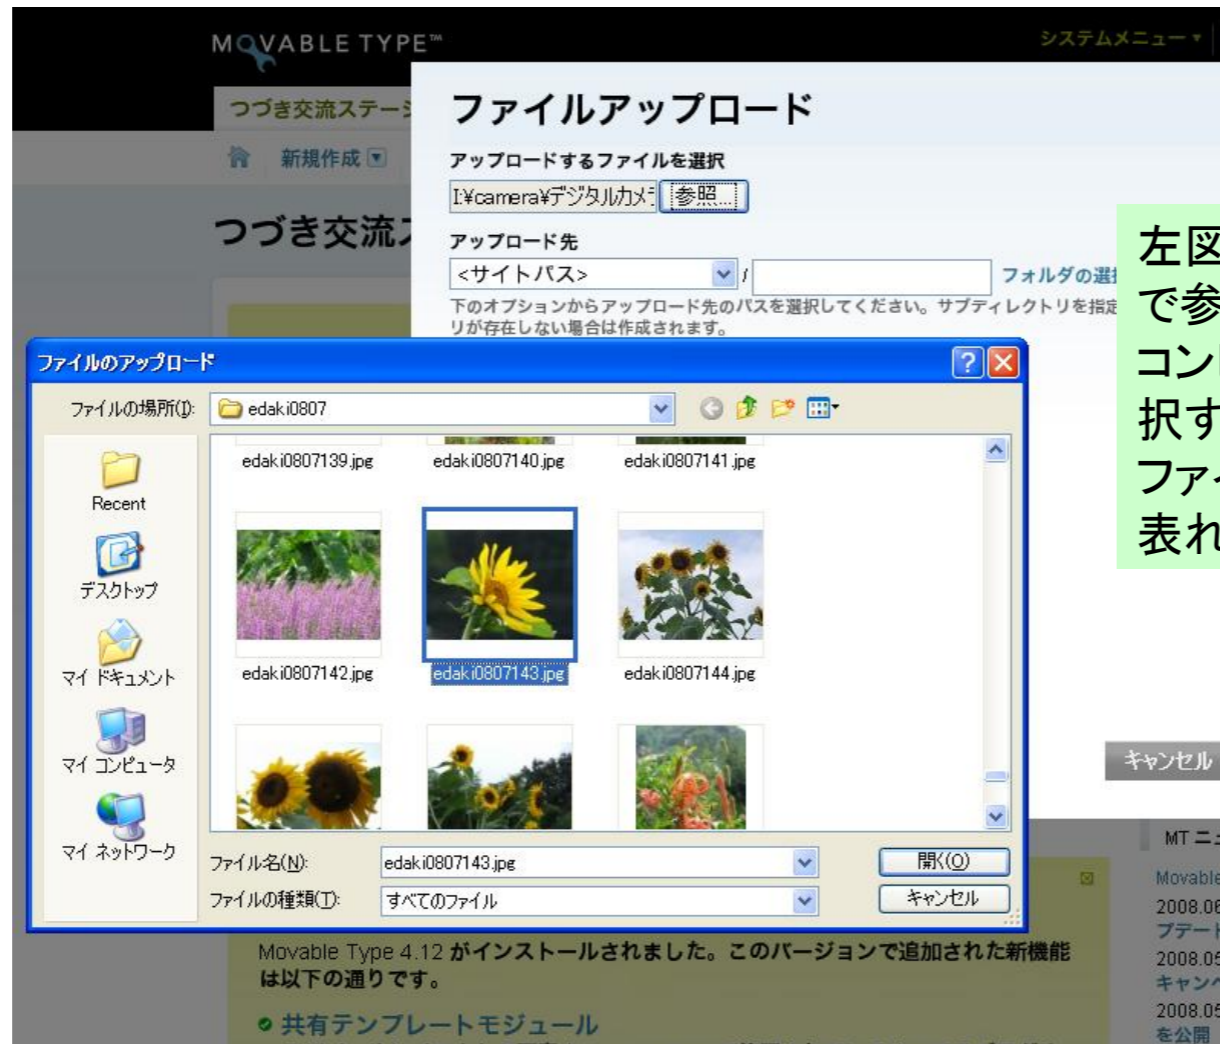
MOVABLE TYPE™

システムメニュー ▾

つづき交流ステージ

新規作成

つづき交流ス

ファイルアップロード

アップロードするファイルを選択

I:¥camera¥デジタルカメ 参照...

アップロード先

<サイトパス> /

フォルダの選択

下のオプションからアップロード先のパスを選択してください。サブディレクトリを指定 リが存在しない場合は作成されます。

左図 で参 コン 択す ファイ 表れ

ファイルのアップロード

ファイルの場所(I): edaki0807

edaki0807139.jpg edaki0807140.jpg edaki0807141.jpg

Recent

デスクトップ

マイ ドキュメント

マイ コンピュータ

マイ ネットワーク

edaki0807142.jpg edaki0807143.jpg edaki0807144.jpg

ファイル名(N): edaki0807143.jpg

ファイルの種類(T): すべてのファイル

開く(O)

キャンセル

キャンセル

MT ニュ

Movable

2008.06

プデート

2008.05

キャンペ

2008.05

を公開

Movable Type 4.12 がインストールされました。このバージョンで追加された新機能は以下の通りです。

共有テンプレートモジュール